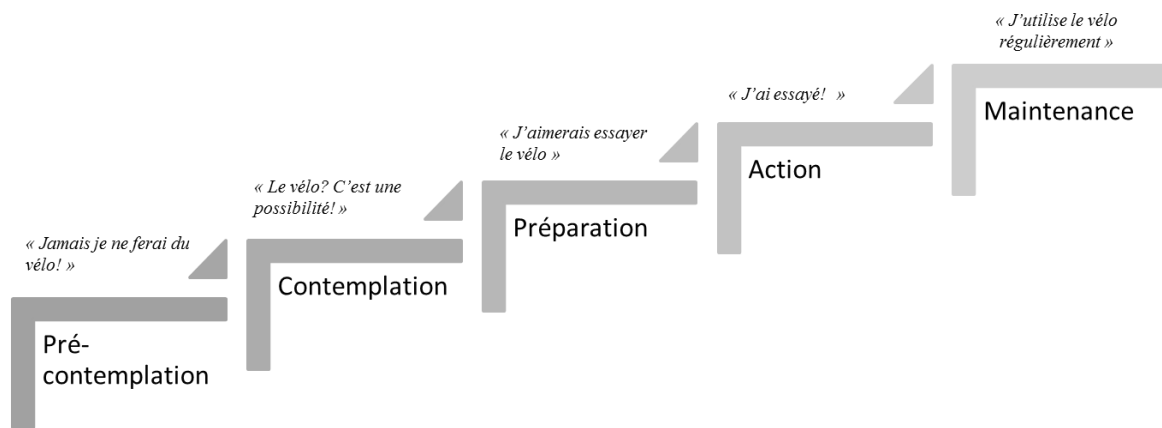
« Jamais je ne ferai du vélo! »

Pré-contemplation

« Le vélo? C'est une possibilité! »

Contemplation

« J'aimerais essayer le vélo »

Préparation

« J'ai essayé! »

Action

« J'utilise le vélo régulièrement »

Maintenance